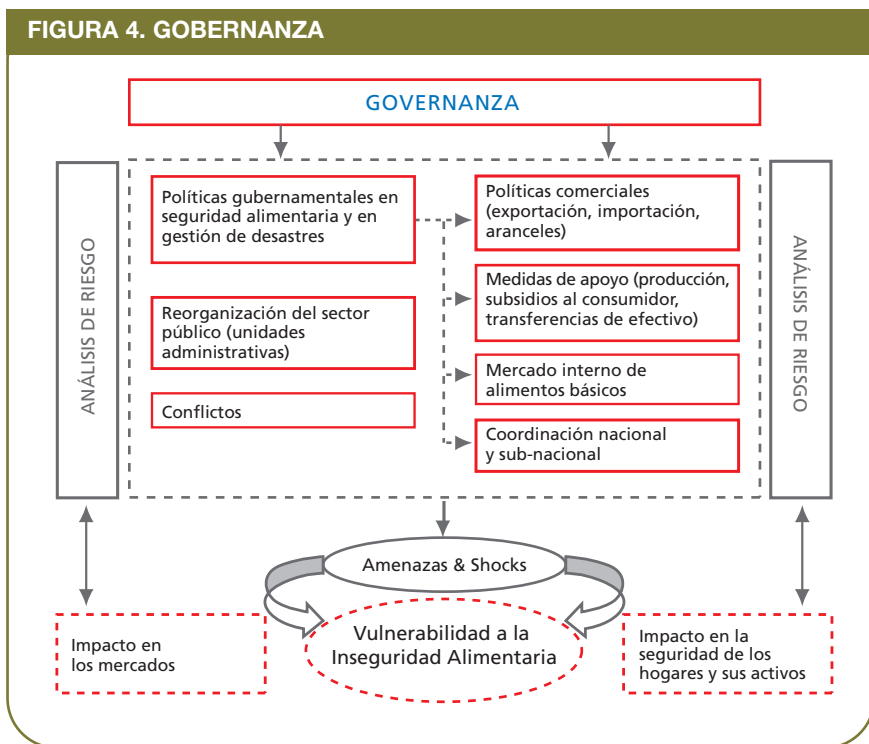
FIGURA 4. GOBERNANZA

GOVERNANZA

ANÁLISIS DE RIESGO

Políticas gubernamentales en seguridad alimentaria y en gestión de desastres

Reorganización del sector público (unidades administrativas)

Conflictos

Políticas comerciales (exportación, importación, aranceles)

Medidas de apoyo (producción, subsidios al consumidor, transferencias de efectivo)

Mercado interno de alimentos básicos

Coordinación nacional y sub-nacional

ANÁLISIS DE RIESGO

Amenazas & Shocks

Impacto en los mercados

Vulnerabilidad a la Inseguridad Alimentaria

Impacto en la seguridad de los hogares y sus activos